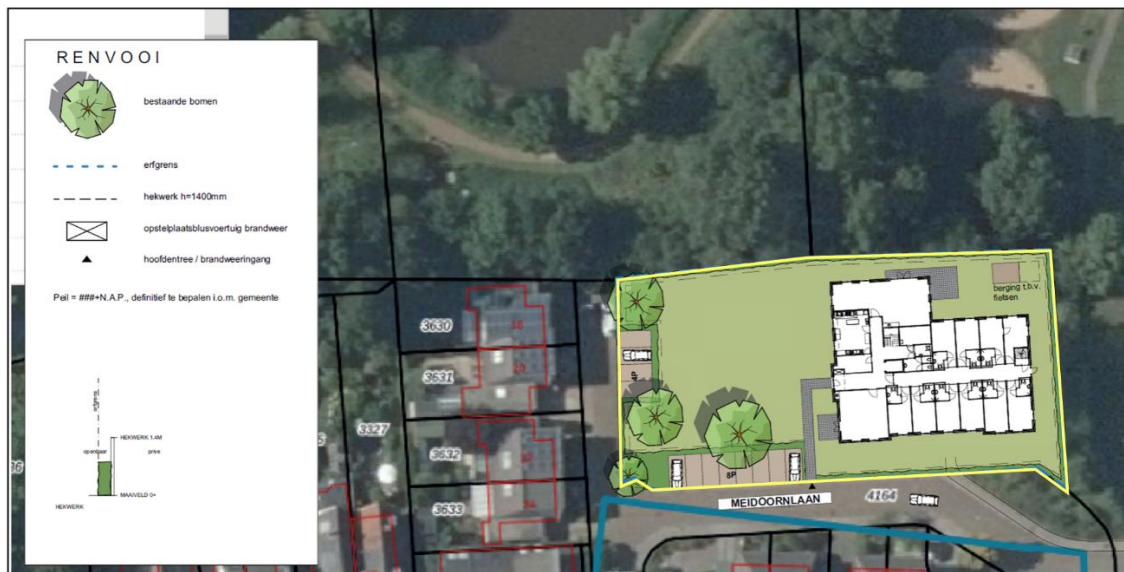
RENVOOI

bestaande bomen

erfgrens

hekwerk h=1400mm

opstelplaatsblusvoertuig brandweer

hoofdentree / brandweeringang

Peil = ###+N.A.P., definitief te bepalen i.o.m. gemeente

erfgrens

HEKWERK 1.4M

openbaar

prive

MAAIVELD 0+

HEKWERK

3630

3631

3327

3632

3633

berging t.b.v. fietsen

4P

6P

MEIDOORNLAAN

4164